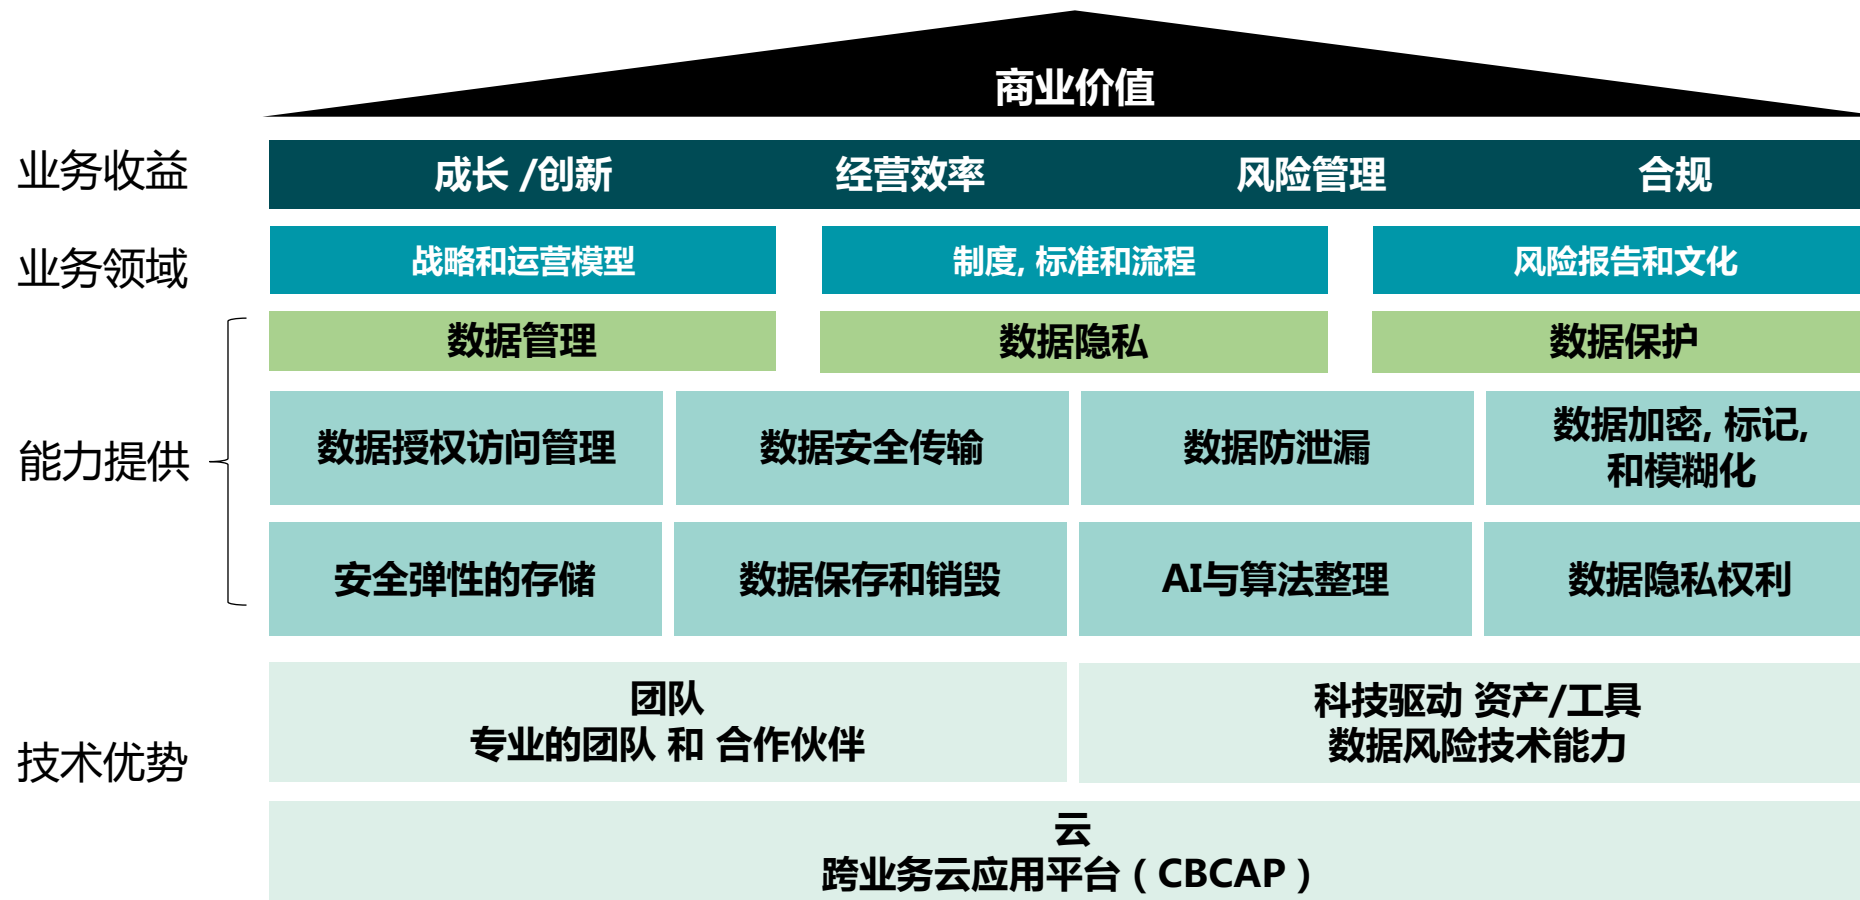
商业价值

业务收益

成长 /创新

经营效率

风险管理

合规

业务领域

战略和运营模型

制度, 标准和流程

风险报告和文化

能力提供

数据管理

数据隐私

数据保护

数据授权访问管理

数据安全传输

数据防泄漏

数据加密, 标记, 和模糊化

安全弹性的存储

数据保存和销毁

AI与算法整理

数据隐私权利

技术优势

团队
专业的团队 和 合作伙伴

科技驱动 资产/工具
数据风险技术能力

云
跨业务云应用平台（CBCAP）